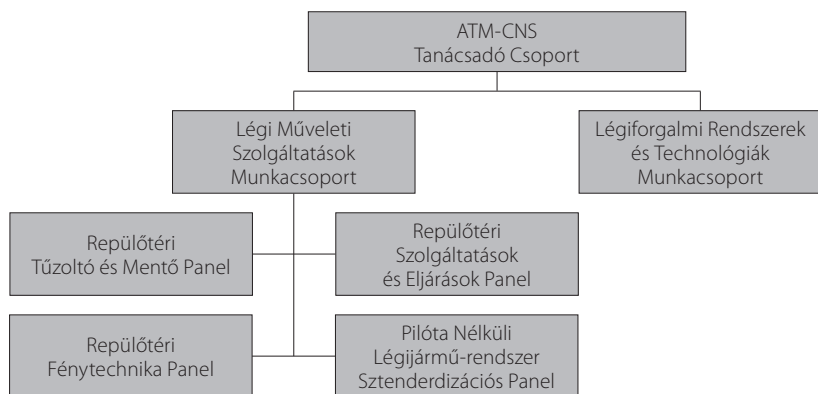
ATM-CNS
Tanácsadó Csoport

Légi Műveleti
Szolgáltatások
Munkacsoport

Légiforgalmi Rendszerek
és Technológiák
Munkacsoport

Repülőtéri
Tűzoltó és Mentő Panel

Repülőtéri
Szolgáltatások
és Eljárások Panel

Repülőtéri
Fénytechnika Panel

Pilóta Nélküli
Légijármű-rendszer
Sztenderdizációs Panel